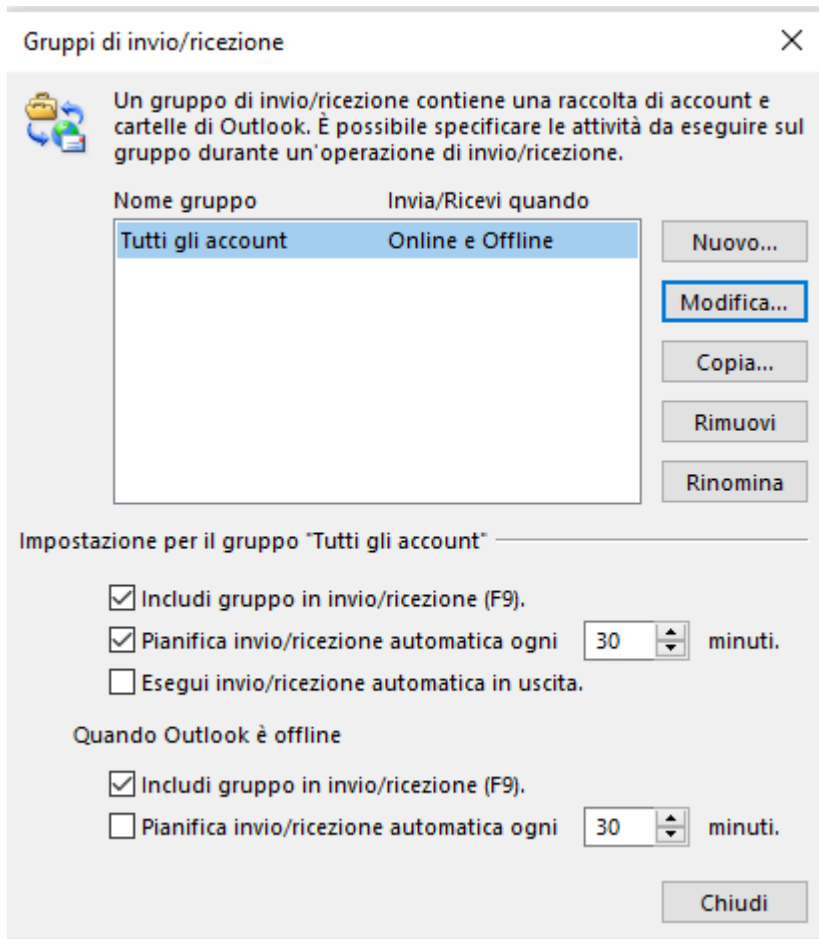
Gruppi di invio/ricezione

Un gruppo di invio/ricezione contiene una raccolta di account e cartelle di Outlook. È possibile specificare le attività da eseguire sul gruppo durante un'operazione di invio/ricezione.

| Nome gruppo | Invia/Ricevi quando |
|---|---|
| Tutti gli account | Online e Offline |

Nuovo...

Modifica...

Copia...

Rimuovi

Rinomina

Impostazione per il gruppo "Tutti gli account"

Includi gruppo in invio/ricezione (F9).

Pianifica invio/ricezione automatica ogni 30 minuti.

Esegui invio/ricezione automatica in uscita.

Quando Outlook è offline

Includi gruppo in invio/ricezione (F9).

Pianifica invio/ricezione automatica ogni 30 minuti.

Chiudi